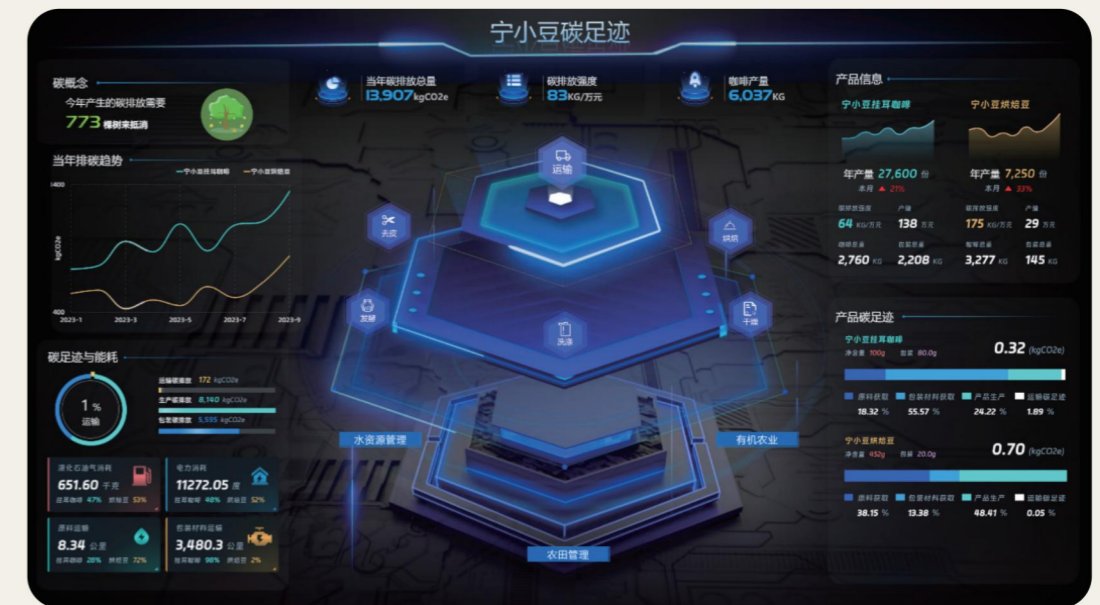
宁小豆碳足迹

碳概念
今年产生的碳排放需要
773 棵树来抵消

当年排放总量
13,907 kgCO2e

碳排放强度
83 KG/万元

咖啡产量
6,037 KG

产品信息
宁小豆挂耳咖啡
宁小豆烘焙豆
年产量 27,600 份
本月 ▲ 21%
年产量 7,250 份
本月 ▲ 33%
碳排放强度 64 KG/万元
产值 138 万元
咖啡豆量 2,760 KG
包装总量 2,208 KG
碳排放强度 175 KG/万元
产值 29 万元
咖啡豆量 3,277 KG
包装总量 145 KG

当年排碳趋势
宁小豆挂耳咖啡
宁小豆烘焙豆
1400
kgCO2e
400
2023-1
2023-3
2023-5
2023-7
2023-9

运输
去皮
烘焙
发酵
干燥
洗涤
水资源管理
有机农业
农田管理

碳足迹与能耗
1 %
运输
运输碳排放 172 kgCO2e
生产碳排放 8,140 kgCO2e
包装碳排放 5,595 kgCO2e

液化石油气消耗
651.60 千克
挂耳咖啡 47% 烘焙豆 53%

电力消耗
11272.05 度
挂耳咖啡 48% 烘焙豆 52%

原料运输
8.34 公里
挂耳咖啡 28% 烘焙豆 72%

包装材料运输
3,480.3 公里
挂耳咖啡 98% 烘焙豆 2%

产品碳足迹
宁小豆挂耳咖啡
净含量 100g 包装 80.0g
0.32 (kgCO2e)
原料获取 18.32 %
包装材料获取 55.57 %
产品生产 24.22 %
运输碳足迹 1.89 %

宁小豆烘焙豆
净含量 452g 包装 20.0g
0.70 (kgCO2e)
原料获取 38.15 %
包装材料获取 13.38 %
产品生产 48.41 %
运输碳足迹 0.05 %